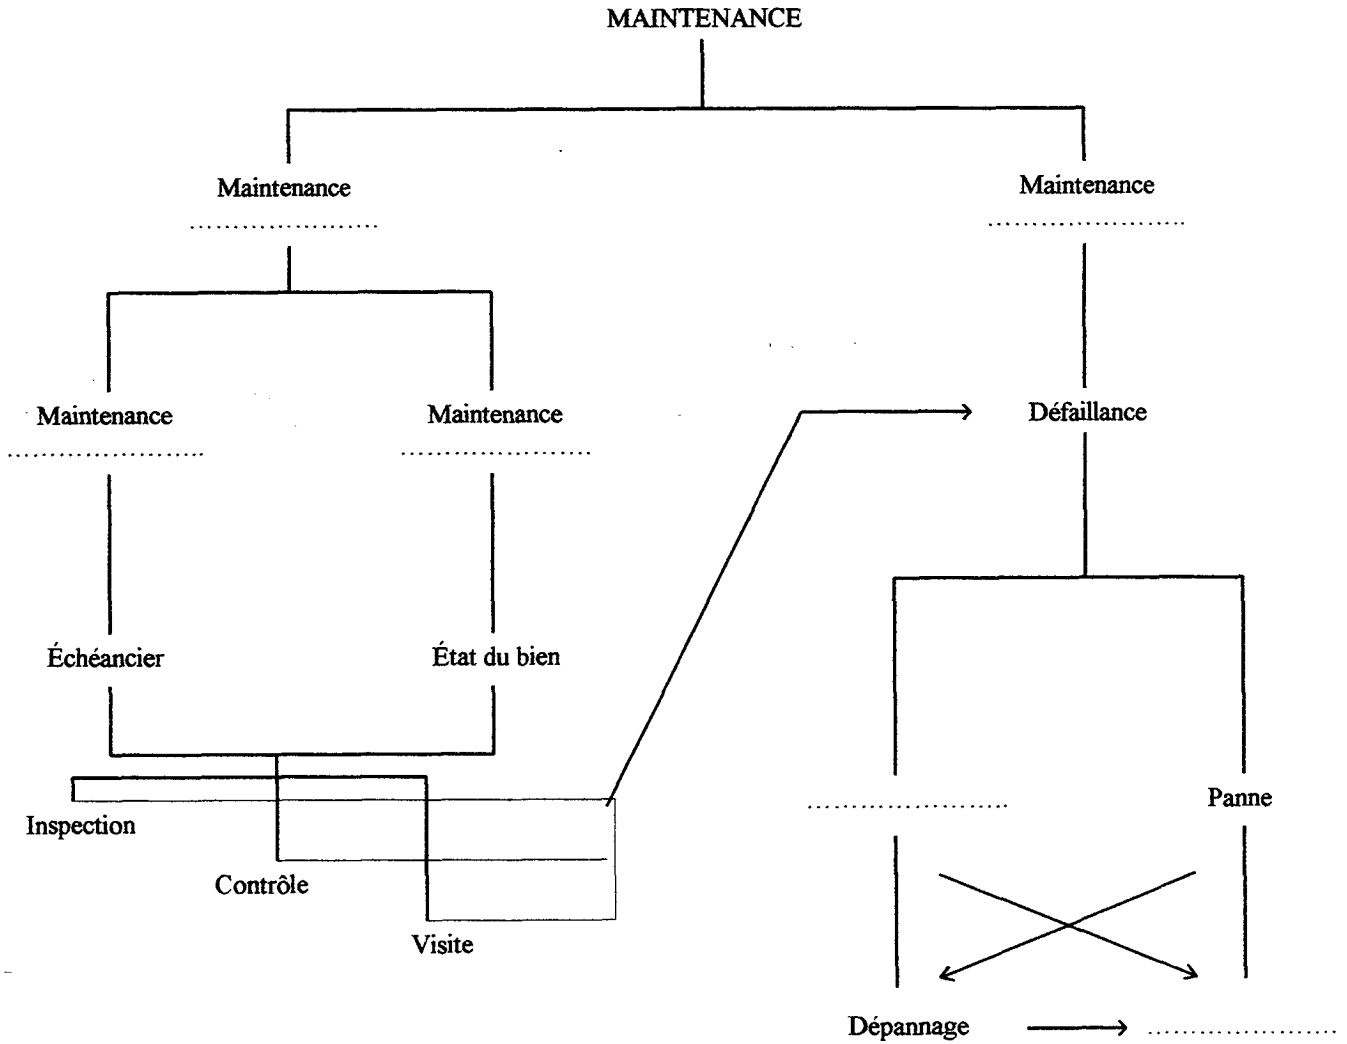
MAINTENANCE

Maintenance
.......................

Maintenance
.......................

Maintenance
.......................

Maintenance
.......................

Défaillance

Échéancier

État du bien

Inspection

Contrôle

Visite

.......................

Panne

Dépannage

.......................